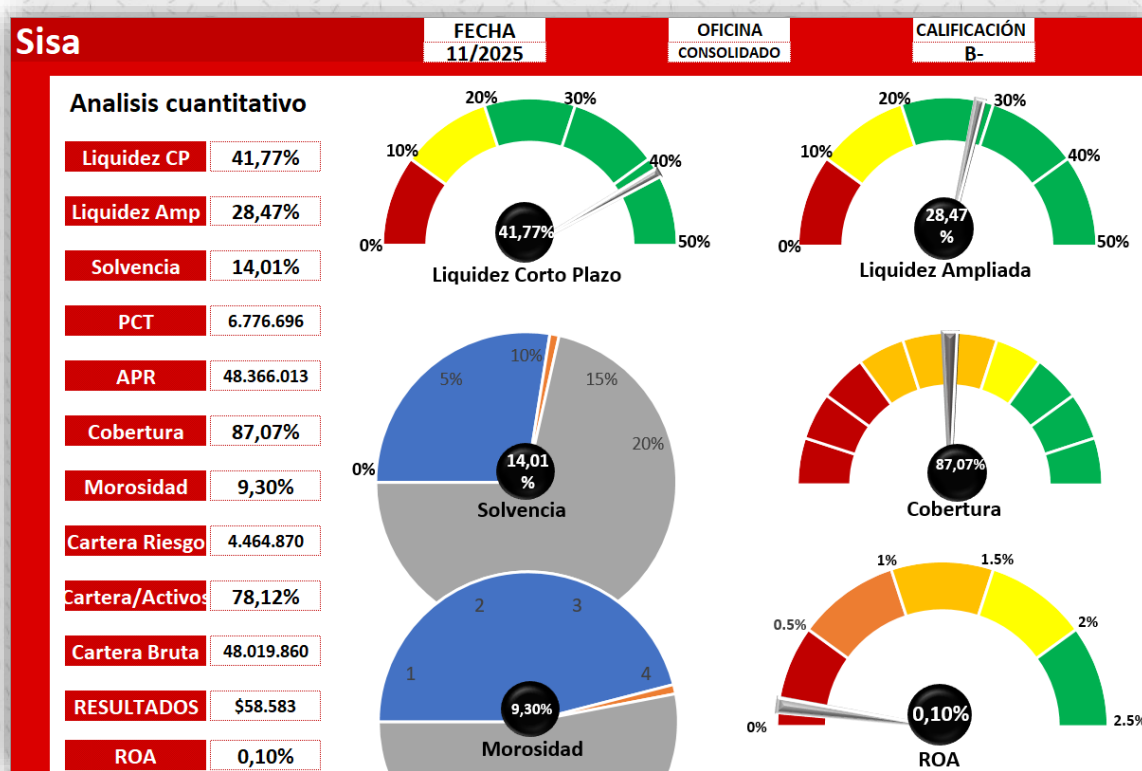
Sisa

| FECHA | OFICINA | CALIFICACIÓN |
|---|---|---|
| 11/2025 | CONSOLIDADO | B- |

Analisis cuantitativo

| | |
|---|---|
| Liquidez CP | 41,77% |
| Liquidez Amp | 28,47% |
| Solvencia | 14,01% |
| PCT | 6.776.696 |
| APR | 48.366.013 |
| Cobertura | 87,07% |
| Morosidad | 9,30% |
| Cartera Riesgo | 4.464.870 |
| Cartera/Activos | 78,12% |
| Cartera Bruta | 48.019.860 |
| RESULTADOS | $58.583 |
| ROA | 0,10% |

0% 10% 20% 30% 40% 50%
41,77%
Liquidez Corto Plazo

0% 10% 20% 30% 40% 50%
28,47 %
Liquidez Ampliada

0% 5% 10% 15% 20%
14,01 %
Solvencia

87,07%
Cobertura

1 2 3 4
9,30%
Morosidad

0% 0.5% 1% 1.5% 2% 2.5%
0,10%
ROA